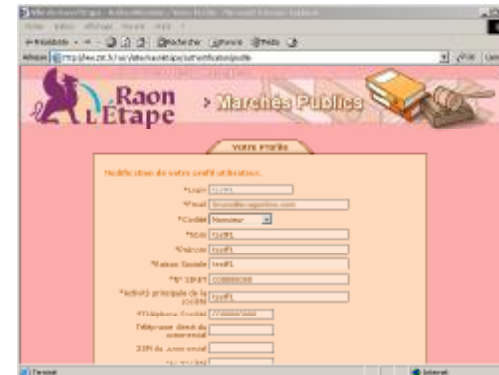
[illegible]

Précédente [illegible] Rechercher Favoris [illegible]

Adresse http://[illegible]

Raon L'Étape

> Marchés Publics

Votre Profile

Modification de votre profil utilisateur.

*Login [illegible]

*Email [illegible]

*Civilité Monsieur

*NOM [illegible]

*Prénom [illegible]

*Raison Sociale test1

*N° SIRET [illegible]

*Activité principale de la société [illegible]

*Téléphone Société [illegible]

Téléphone direct du commercial

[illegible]

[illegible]

Terminé

Internet